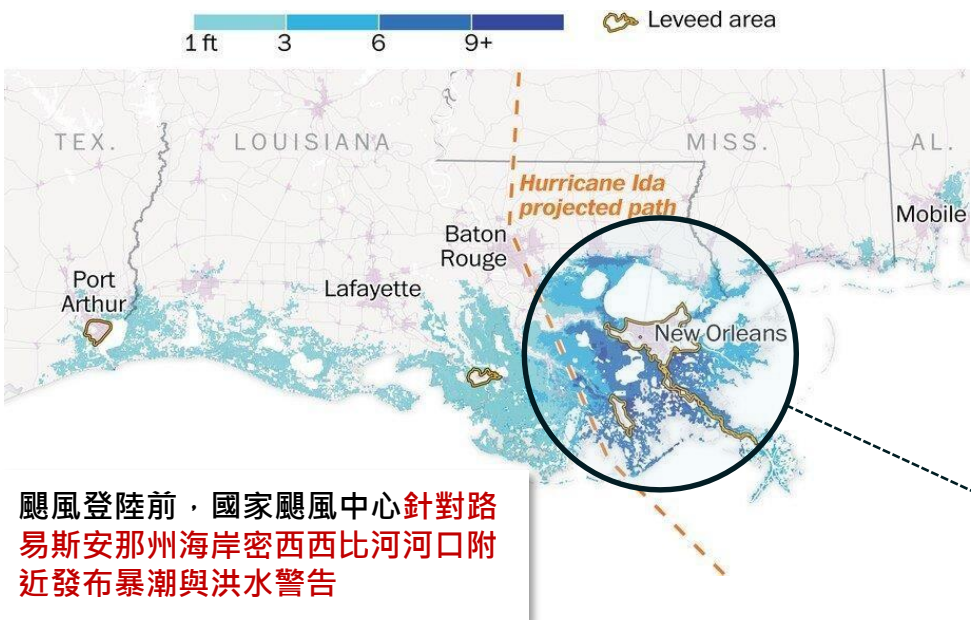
1 ft 3 6 9+

Leveed area

TEX.
LOUISIANA
MISS.
AL.

Hurricane Ida projected path

Mobile

Baton Rouge

Port Arthur

Lafayette

New Orleans

颶風登陸前，國家颶風中心針對路易斯安那州海岸密西西比河河口附近發布暴潮與洪水警告